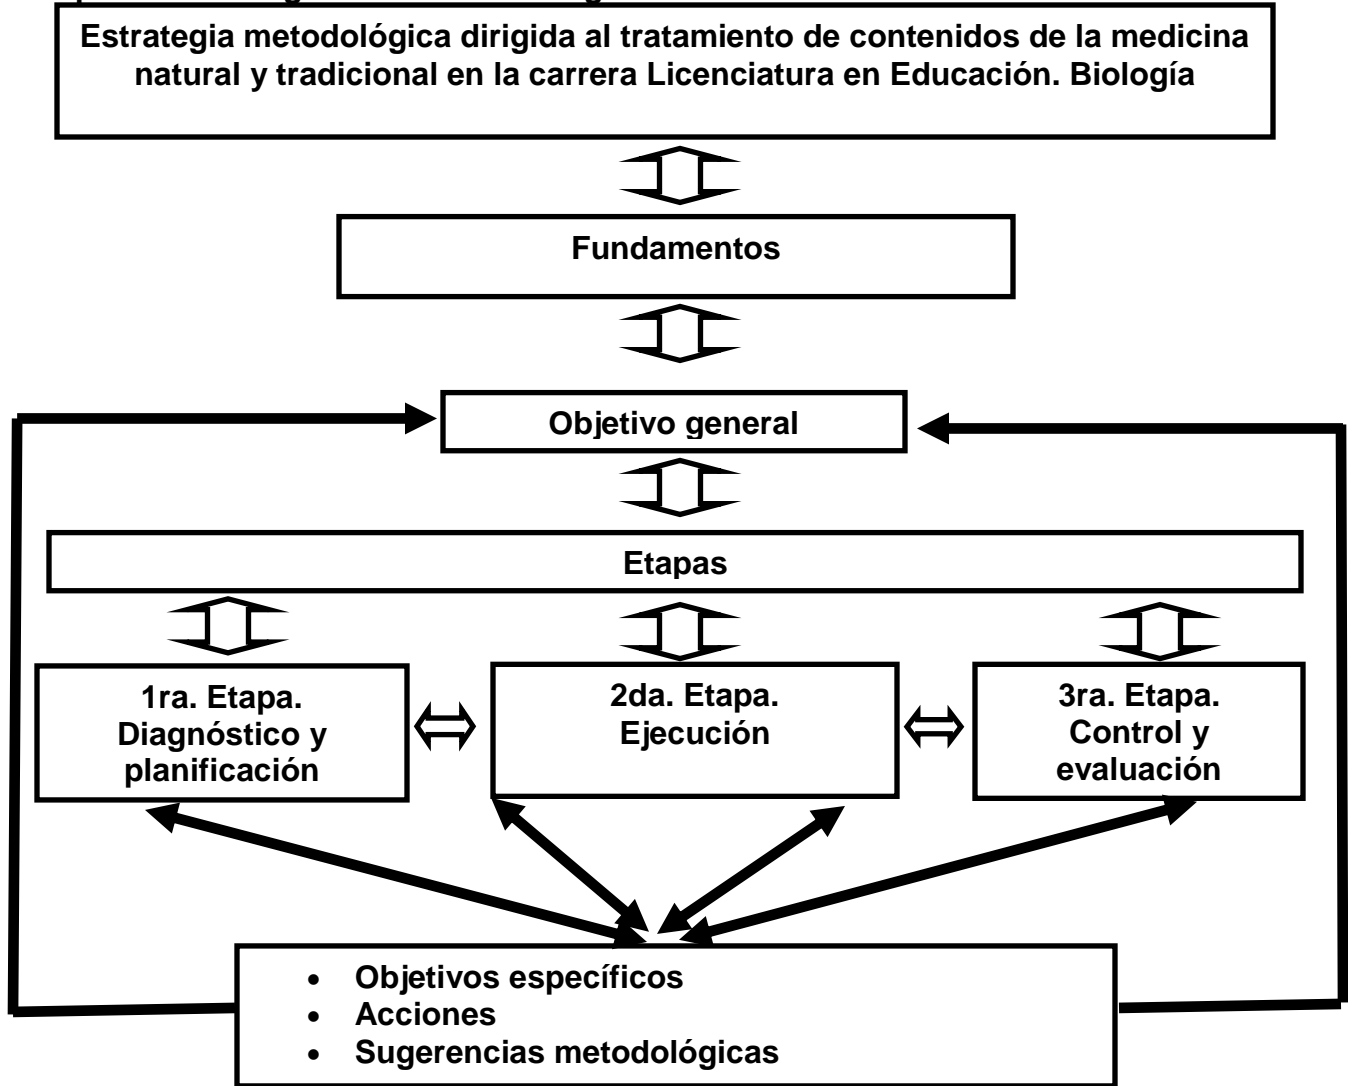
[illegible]

Estrategia metodológica dirigida al tratamiento de contenidos de la medicina natural y tradicional en la carrera Licenciatura en Educación. Biología

Fundamentos

Objetivo general

Etapas

1ra. Etapa. Diagnóstico y planificación

2da. Etapa. Ejecución

3ra. Etapa. Control y evaluación

- Objetivos específicos
- Acciones
- Sugerencias metodológicas